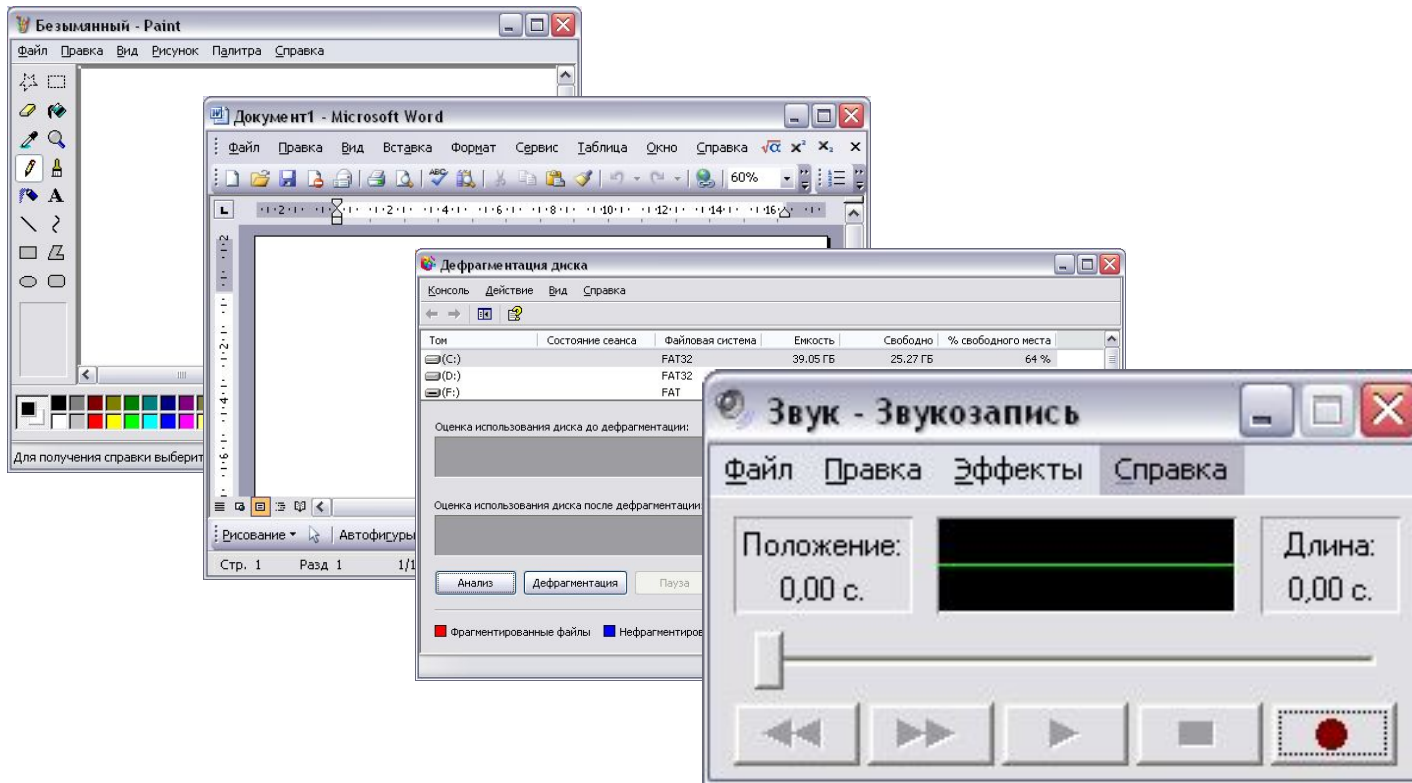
Безымянный - Paint
Файл Правка Вид Рисунок Палитра Справка
Для получения справки выберит

Документ1 - Microsoft Word
Файл Правка Вид Вставка Формат Сервис Таблица Окно Справка
60%
Рисование ▾ | Автофигуры
Стр. 1 Разд 1 1/1

Дефрагментация диска
Консоль Действие Вид Справка

| Том | Состояние сеанса | Файловая система | Емкость | Свободно | % свободного места |
|---|---|---|---|---|---|
| (C:) | | FAT32 | 39.05 ГБ | 25.27 ГБ | 64 % |
| (D:) | | FAT32 | | | |
| (F:) | | FAT | | | |

Оценка использования диска до дефрагментации:
Оценка использования диска после дефрагментации
Анализ Дефрагментация Пауза
Фрагментированные файлы Нефрагментиров

Звук - Звукозапись
Файл Правка Эффекты Справка
Положение: 0,00 с.
Длина: 0,00 с.